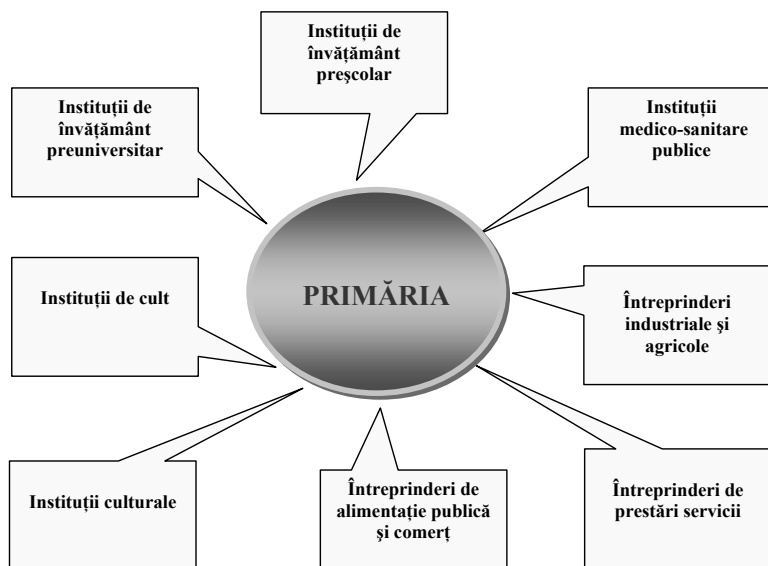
Instituţii de învăţământ preşcolar

Instituţii de învăţământ preuniversitar

Instituţii medico-sanitare publice

PRIMĂRIA

Instituţii de cult

Întreprinderi industriale şi agricole

Instituţii culturale

Întreprinderi de alimentaţie publică şi comerţ

Întreprinderi de prestări servicii